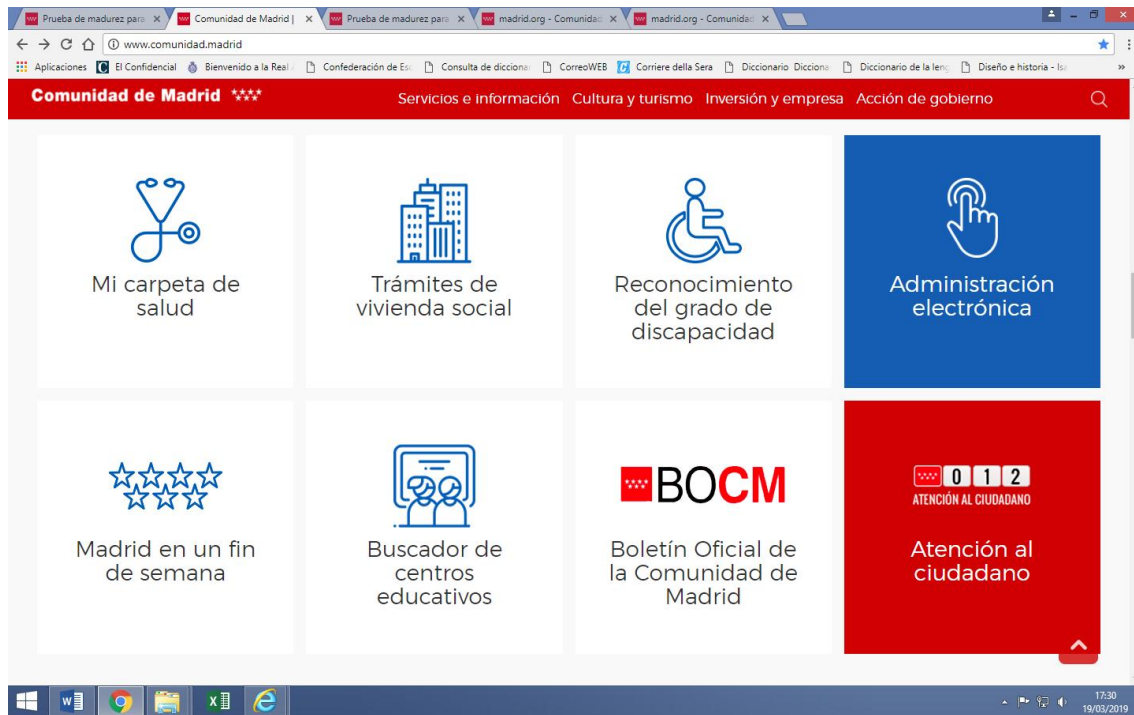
Prueba de madurez para ×
Comunidad de Madrid | ×
Prueba de madurez para ×
madrid.org - Comunidad ×
madrid.org - Comunidad ×

www.comunidad.madrid

Aplicaciones
El Confidencial
Bienvenido a la Real
Confederación de Esc
Consulta de dicciona
CorreoWEB
Corriere della Sera
Diccionario Dicciona
Diccionario de la leng
Diseño e historia - Isa

Comunidad de Madrid
Servicios e información
Cultura y turismo
Inversión y empresa
Acción de gobierno

Mi carpeta de salud

Trámites de vivienda social

Reconocimiento del grado de discapacidad

Administración electrónica

Madrid en un fin de semana

Buscador de centros educativos

BOCM

Boletín Oficial de la Comunidad de Madrid

0 1 2
ATENCIÓN AL CIUDADANO

Atención al ciudadano

17:30
19/03/2019